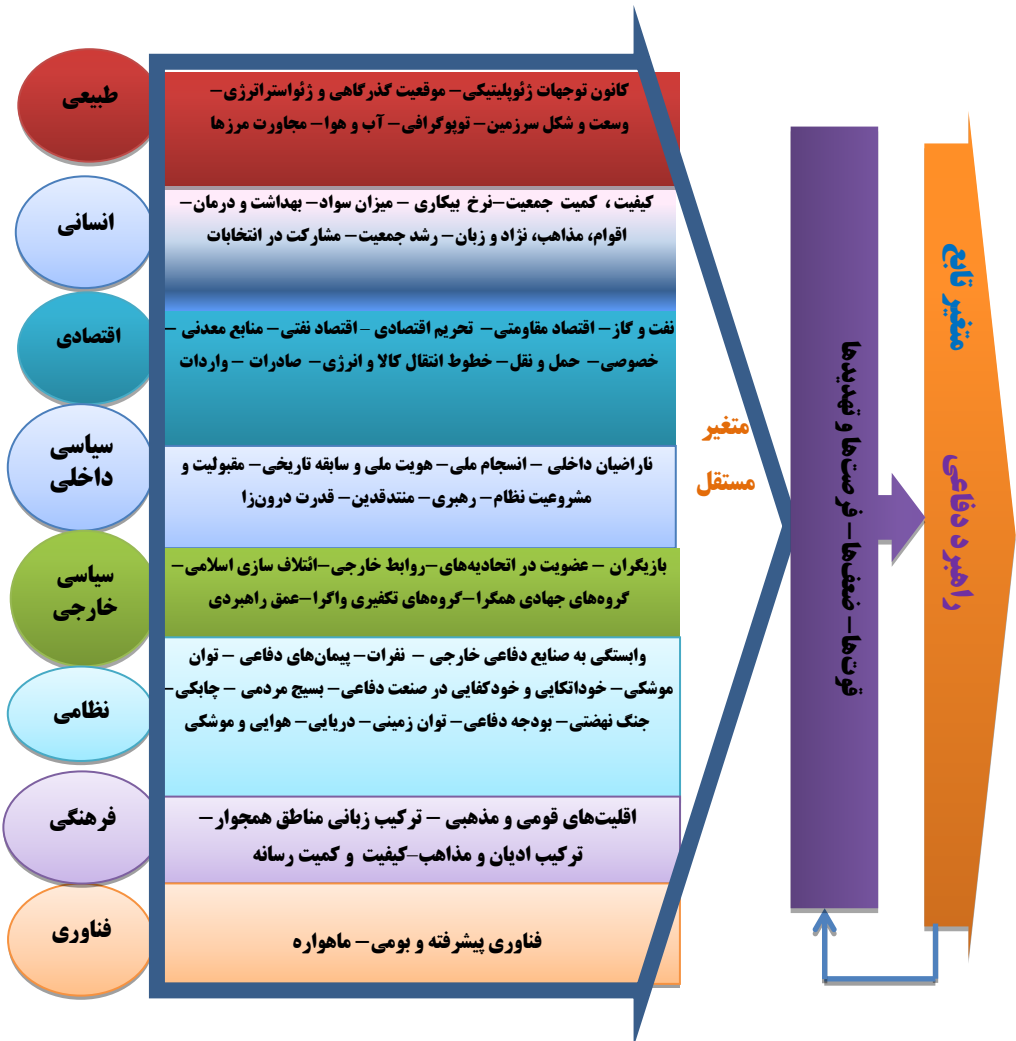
طبیعی

کانون توجهات ژئوپلیتیکی– موقعیت گذرگاهی و ژئواستراتژی– وسعت و شکل سرزمین– توپوگرافی– آب و هوا– مجاورت مرزها

انسانی

کیفیت ، کمیت جمعیت–نرخ بیکاری – میزان سواد– بهداشت و درمان– اقوام، مذاهب، نژاد و زبان– رشد جمعیت– مشارکت در انتخابات

اقتصادی

نفت و گاز – اقتصاد مقاومتی – تحریم اقتصادی –اقتصاد نفتی– منابع معدنی – خصوصی– حمل و نقل– خطوط انتقال کالا و انرژی– صادرات – واردات

سیاسی داخلی

ناراضیان داخلی – انسجام ملی– هویت ملی و سابقه تاریخی– مقبولیت و مشروعیت نظام– رهبری– منتقدین– قدرت درون‌زا

سیاسی خارجی

بازیگران – عضویت در اتحادیه‌های–روابط خارجی–ائتلاف سازی اسلامی– گروه‌های جهادی همگرا–گروه‌های تکفیری واگرا–عمق راهبردی

نظامی

وابستگی به صنایع دفاعی خارجی – نفرات– پیمان‌های دفاعی – توان موشکی– خوداتکایی و خودکفایی در صنعت دفاعی– بسیج مردمی – چابکی– جنگ نهضتی– بودجه دفاعی– توان زمینی– دریایی– هوایی و موشکی

فرهنگی

اقلیت‌های قومی و مذهبی – ترکیب زبانی مناطق همجوار– ترکیب ادیان و مذاهب–کیفیت و کمیت رسانه

فناوری

فناوری پیشرفته و بومی– ماهواره

متغیر مستقل

قوت‌ها– ضعف‌ها– فرصت‌ها و تهدیدها

متغیر تابع

راهبرد دفاعی